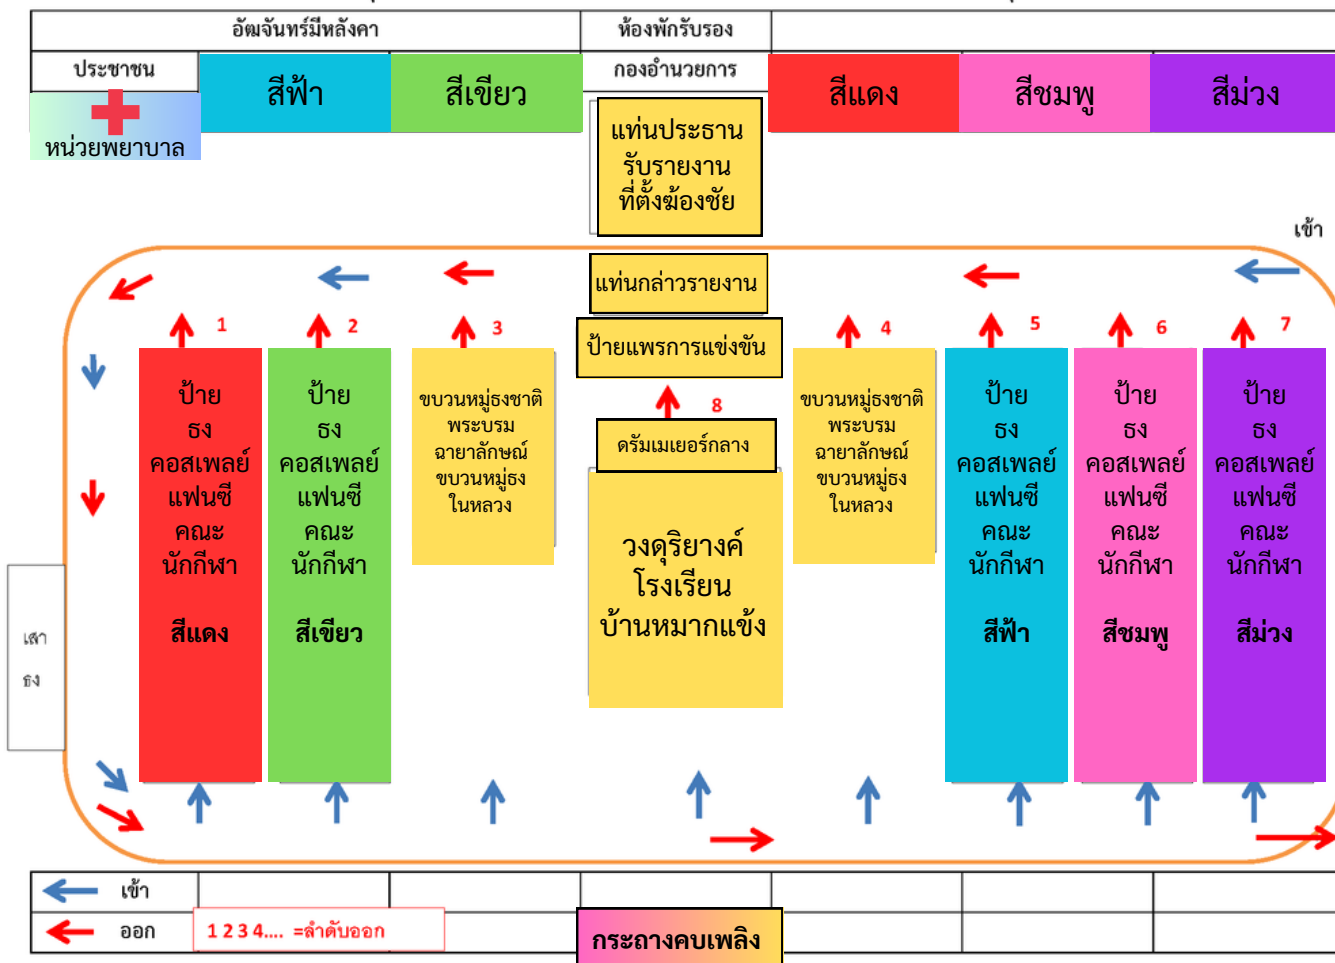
| อัฒจันทร์มีหลังคา | | | ห้องพักรับรอง | | | |
|---|---|---|---|---|---|---|
| ประชาชน | สีฟ้า | สีเขียว | กองอำนวยการ | สีแดง | สีชมพู | สีม่วง |

หน่วยพยาบาล

แท่นประธาน รับรายงาน ที่ตั้งฆ้องชัย

เข้า

แท่นกล่าวรายงาน

ป้ายแพรการแข่งขัน

1 2 3 4 5 6 7

ป้าย ธง คอสเพลย์ แฟนซี คณะ นักกีฬา

สีแดง

ป้าย ธง คอสเพลย์ แฟนซี คณะ นักกีฬา

สีเขียว

ขบวนหมู่ธงชาติ พระบรม ฉายาลักษณ์ ขบวนหมู่ธง ในหลวง

8

ดรัมเมเยอร์กลาง

วงดุริยางค์ โรงเรียน บ้านหมากแข้ง

ขบวนหมู่ธงชาติ พระบรม ฉายาลักษณ์ ขบวนหมู่ธง ในหลวง

ป้าย ธง คอสเพลย์ แฟนซี คณะ นักกีฬา

สีฟ้า

ป้าย ธง คอสเพลย์ แฟนซี คณะ นักกีฬา

สีชมพู

ป้าย ธง คอสเพลย์ แฟนซี คณะ นักกีฬา

สีม่วง

เสา ธง

เข้า

ออก

1 2 3 4.... =ลำดับออก

กระถางคบเพลิง